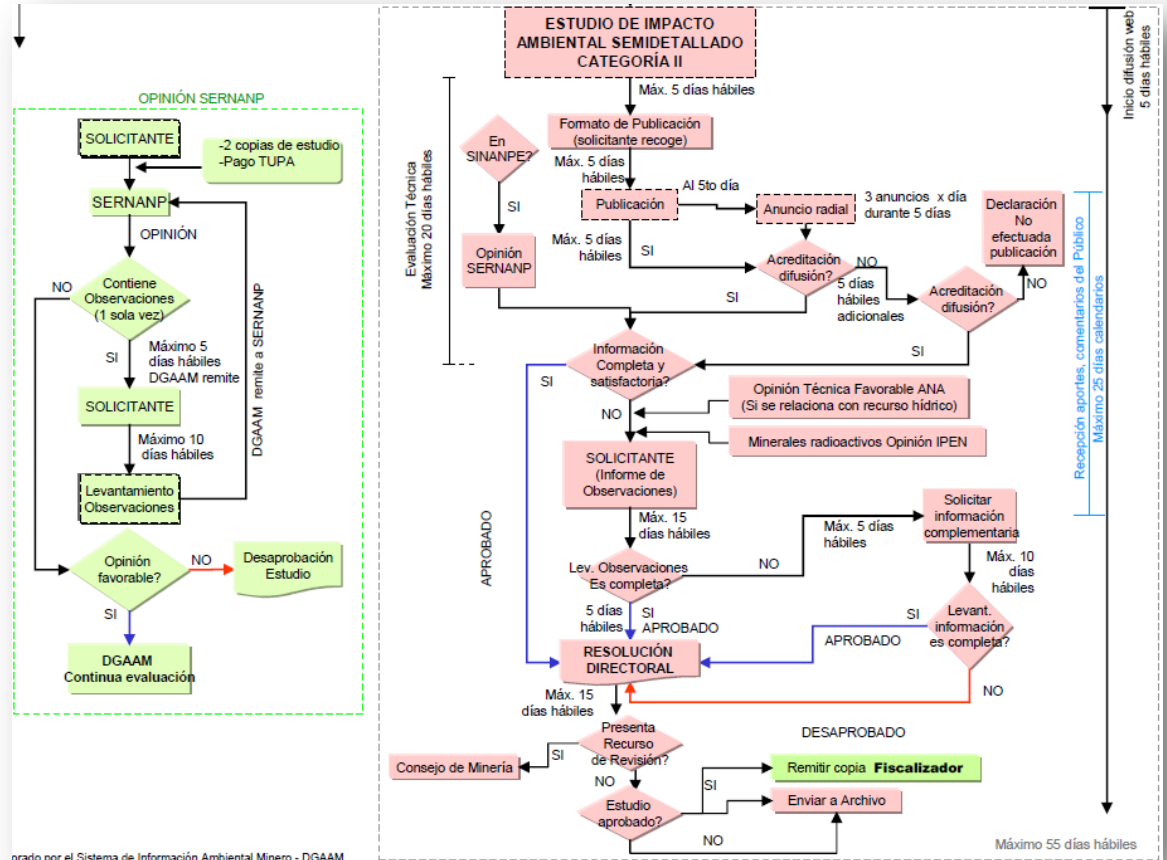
OPINIÓN SERNANP

SOLICITANTE

-2 copias de estudio
-Pago TUPA

SERNANP

OPINIÓN

NO

Contiene Observaciones (1 sola vez)

SI

Máximo 5 días hábiles DGAAM remite

DGAAM remite a SERNANP

SOLICITANTE

Máximo 10 días hábiles

Levantamiento Observaciones

Opinión favorable?

NO

Desaprobación Estudio

SI

DGAAM Continua evaluación

ESTUDIO DE IMPACTO AMBIENTAL SEMIDETALLADO CATEGORÍA II

Máx. 5 días hábiles

Inicio difusión web 5 días hábiles

Evaluación Técnica Máximo 20 días hábiles

En SINANPE?

Formato de Publicación (solicitante recoge)

Máx. 5 días hábiles

Al 5to día

SI

Publicación

Anuncio radial

3 anuncios x día durante 5 días

Declaración No efectuada publicación

Opinión SERNANP

Máx. 5 días hábiles

SI

Acreditación difusión?

NO

5 días hábiles adicionales

Acreditación difusión?

NO

SI

SI

Recepción aportes, comentarios del Público Máximo 25 días calendarios

SI

Información Completa y satisfactoria?

Opinión Técnica Favorable ANA (Si se relaciona con recurso hídrico)

NO

Minerales radioactivos Opinión IPEN

SOLICITANTE (Informe de Observaciones)

APROBADO

Máx. 15 días hábiles

Máx. 5 días hábiles

Solicitar información complementaria

Lev. Observaciones Es completa?

NO

Máx. 10 días hábiles

5 días hábiles

SI APROBADO

SI

Levant. información es completa?

APROBADO

RESOLUCIÓN DIRECTORAL

NO

Máx. 15 días hábiles

Presenta Recurso de Revisión?

DESAPROBADO

Consejo de Minería

SI

NO

SI

Remitir copia Fiscalizador

Estudio aprobado?

Enviar a Archivo

NO

Máximo 55 días hábiles

prado por el Sistema de Información Ambiental Minero - DGAAM